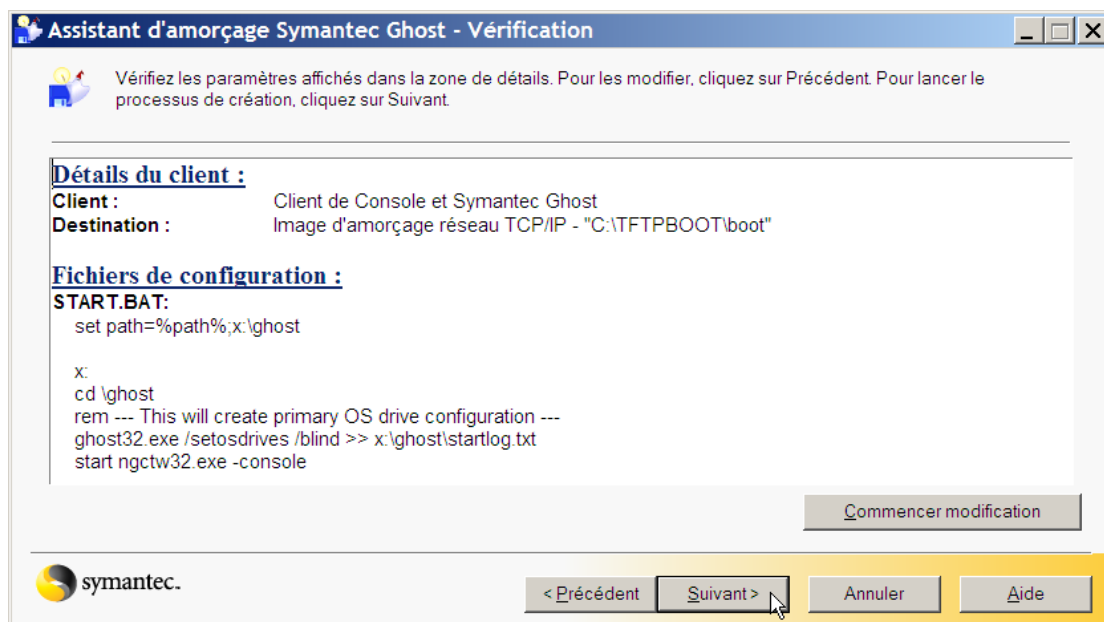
Assistant d'amorçage Symantec Ghost - Vérification

Vérifiez les paramètres affichés dans la zone de détails. Pour les modifier, cliquez sur Précédent. Pour lancer le processus de création, cliquez sur Suivant.

Détails du client :

Client : Client de Console et Symantec Ghost

Destination : Image d'amorçage réseau TCP/IP - "C:\TFTPBOOT\boot"

Fichiers de configuration :

START.BAT:

set path=%path%;x:\ghost

x:
cd \ghost
rem --- This will create primary OS drive configuration ---
ghost32.exe /setosdrives /blind >> x:\ghost\startlog.txt
start ngctw32.exe -console

Commencer modification

symantec.

< Précédent

Suivant >

Annuler

Aide